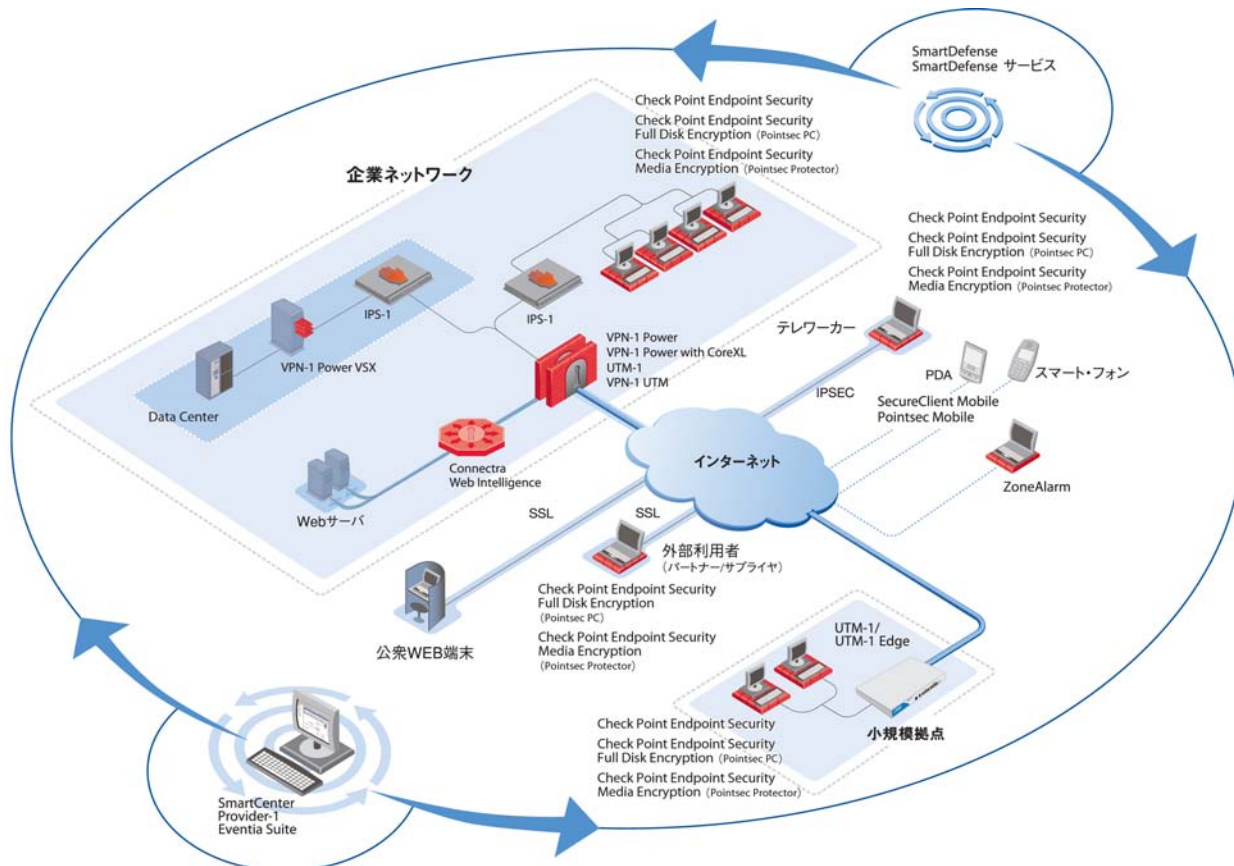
SmartDefense
SmartDefense サービス

Check Point Endpoint Security

Check Point Endpoint Security
Full Disk Encryption (Pointsec PC)

Check Point Endpoint Security
Media Encryption (Pointsec Protector)

企業ネットワーク

Check Point Endpoint Security

Check Point Endpoint Security
Full Disk Encryption (Pointsec PC)

Check Point Endpoint Security
Media Encryption (Pointsec Protector)

IPS-1

IPS-1

VPN-1 Power VSX

Data Center

VPN-1 Power
VPN-1 Power with CoreXL
UTM-1
VPN-1 UTM

テレワーカー

IPSEC

PDA

スマート・フォン

SecureClient Mobile
Pointsec Mobile

Connectra
Web Intelligence

インターネット

ZoneAlarm

Webサーバ

SSL

SSL

外部利用者
(パートナー/サプライヤ)

Check Point Endpoint Security
Full Disk Encryption
(Pointsec PC)

Check Point Endpoint Security
Media Encryption
(Pointsec Protector)

公衆WEB端末

UTM-1/
UTM-1 Edge

小規模拠点

Check Point Endpoint Security

Check Point Endpoint Security
Full Disk Encryption (Pointsec PC)

Check Point Endpoint Security
Media Encryption (Pointsec Protector)

SmartCenter
Provider-1
Eventia Suite